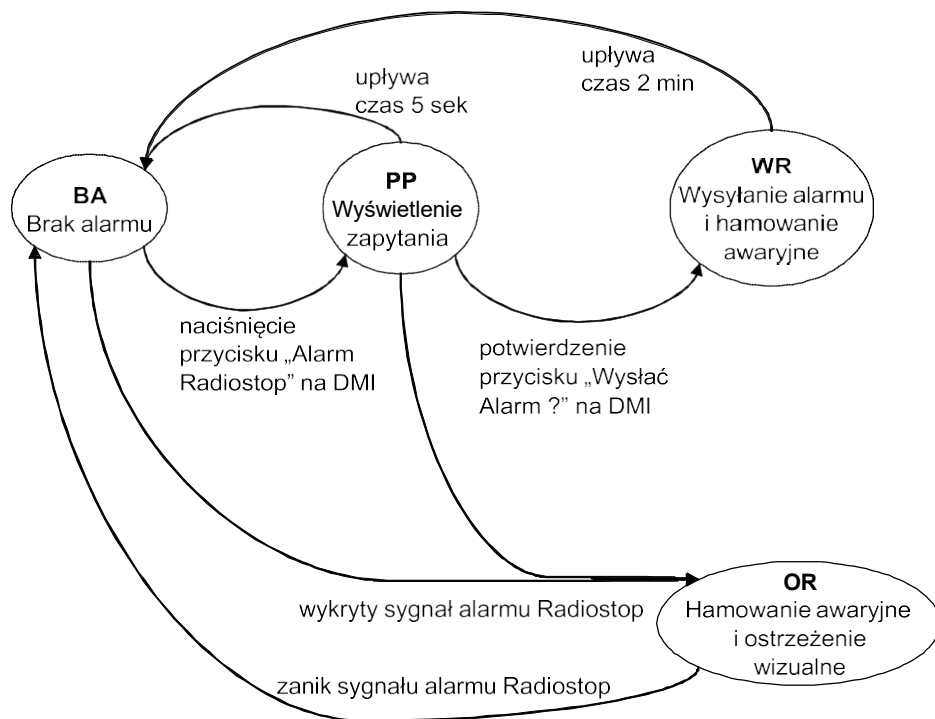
upływa
czas 2 min

upływa
czas 5 sek

BA
Brak alarmu

PP
Wyświetlenie
zapytania

WR
Wysyłanie alarmu
i hamowanie
awaryjne

naciśnięcie
przycisku „Alarm
Radiostop" na DMI

potwierdzenie
przycisku „Wysłać
Alarm ?" na DMI

OR
Hamowanie awaryjne
i ostrzeżenie
wizualne

wykryty sygnał alarmu Radiostop

zanik sygnału alarmu Radiostop